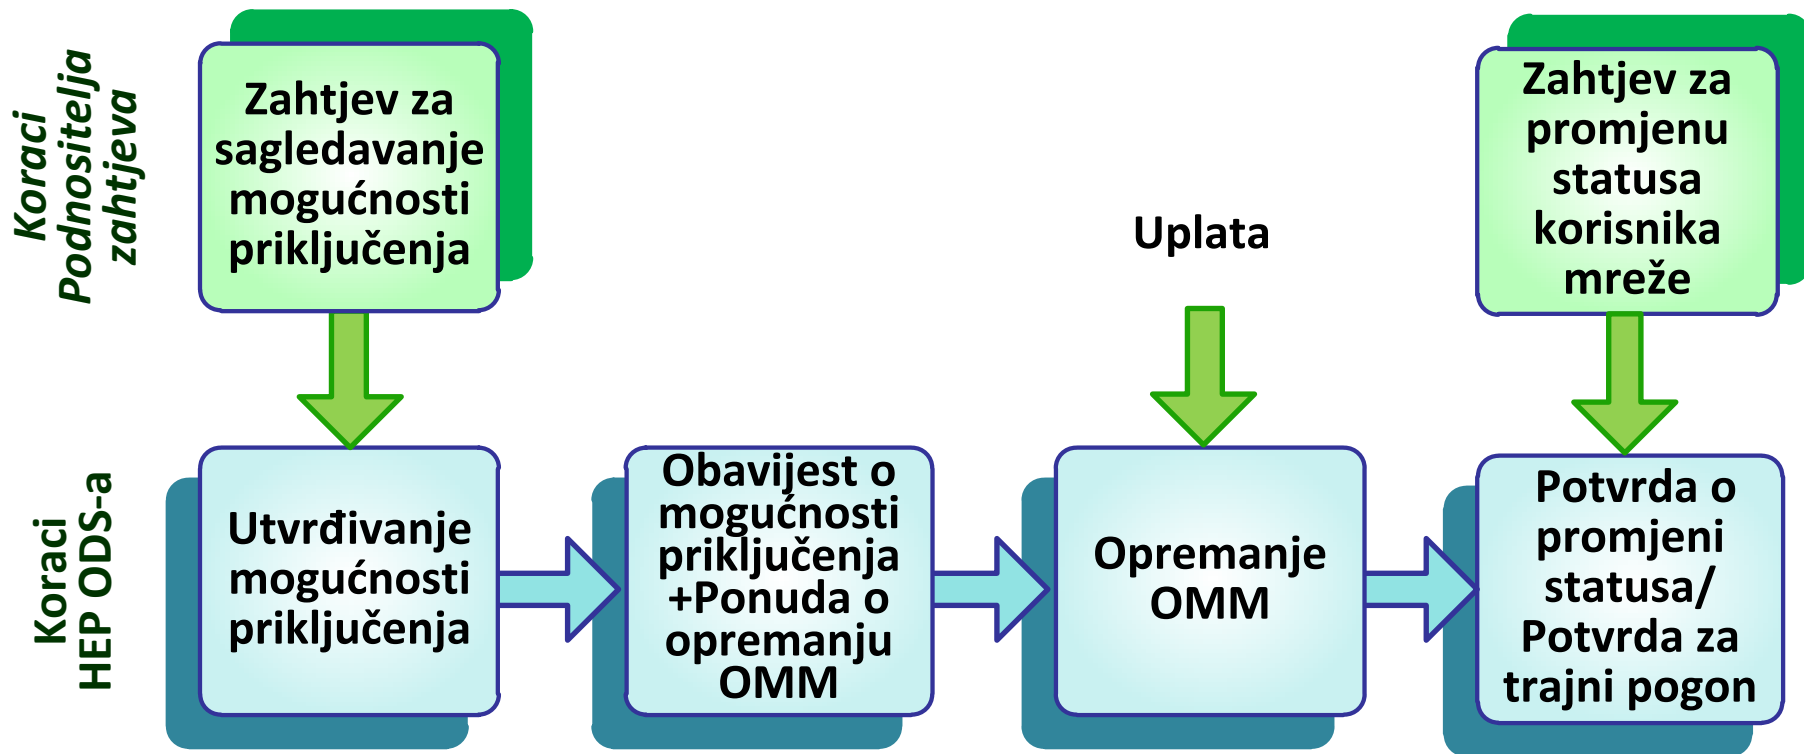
Koraci Podnositelja zahtjeva

Zahtjev za sagledavanje mogućnosti priključenja

Uplata

Zahtjev za promjenu statusa korisnika mreže

Koraci HEP ODS-a

Utvrđivanje mogućnosti priključenja

Obavijest o mogućnosti priključenja +Ponuda o opremanju OMM

Opremanje OMM

Potvrda o promjeni statusa/ Potvrda za trajni pogon